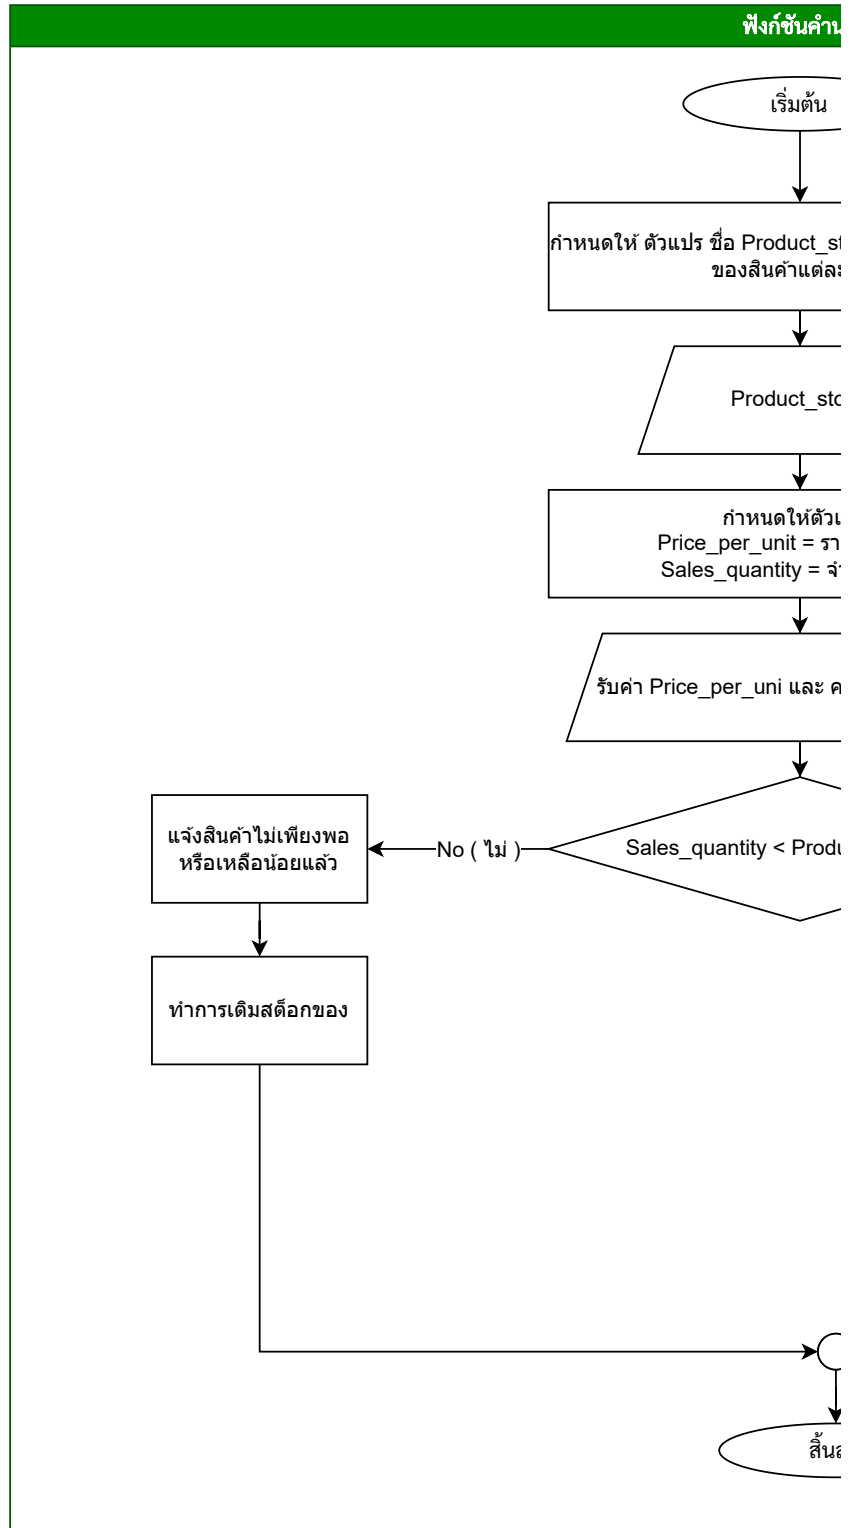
ฟังก์ชันคำน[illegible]

เริ่มต้น

กำหนดให้ ตัวแปร ชื่อ Product_st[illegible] ของสินค้าแต่ล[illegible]

Product_sto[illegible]

กำหนดให้ตัวแ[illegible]
Price_per_unit = รา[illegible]
Sales_quantity = จ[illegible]

รับค่า Price_per_uni และ ค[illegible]

Sales_quantity < Produ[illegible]

No ( ไม่ )

แจ้งสินค้าไม่เพียงพอ หรือเหลือน้อยแล้ว

ทำการเติมสต็อกของ

สิ้น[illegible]